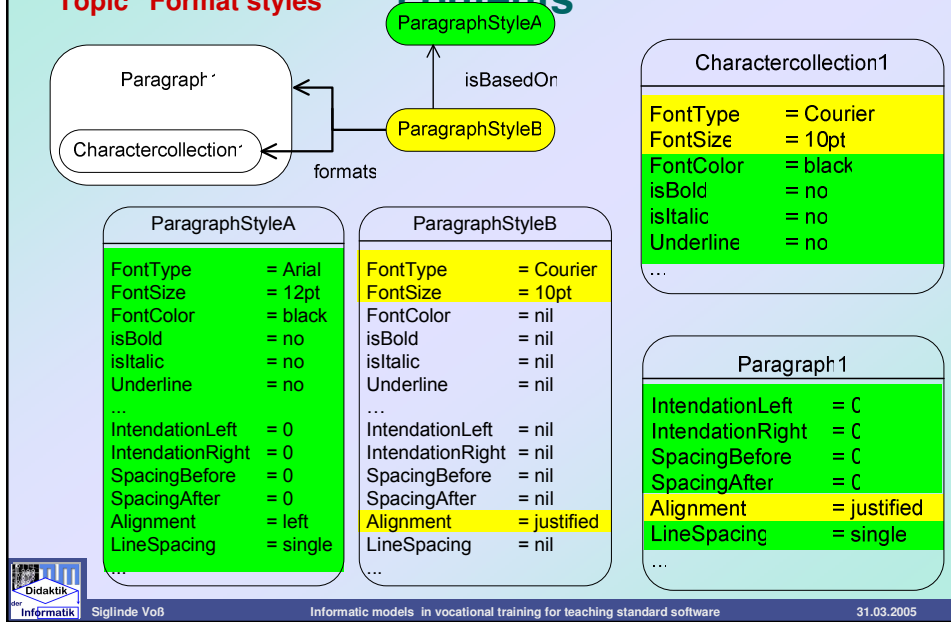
Topic Format styles

ParagraphStyleA

Paragraph1

isBasedOn

ParagraphStyleB

Charactercollection1

formats

Charactercollection1

| | |
|---|---|
| FontType | = Courier |
| FontSize | = 10pt |
| FontColor | = black |
| isBold | = no |
| isItalic | = no |
| Underline | = no |
| ... | |

ParagraphStyleA

| | |
|---|---|
| FontType | = Arial |
| FontSize | = 12pt |
| FontColor | = black |
| isBold | = no |
| isItalic | = no |
| Underline | = no |
| ... | |
| IntendationLeft | = 0 |
| IntendationRight | = 0 |
| SpacingBefore | = 0 |
| SpacingAfter | = 0 |
| Alignment | = left |
| LineSpacing | = single |
| ... | |

ParagraphStyleB

| | |
|---|---|
| FontType | = Courier |
| FontSize | = 10pt |
| FontColor | = nil |
| isBold | = nil |
| isItalic | = nil |
| Underline | = nil |
| ... | |
| IntendationLeft | = nil |
| IntendationRight | = nil |
| SpacingBefore | = nil |
| SpacingAfter | = nil |
| Alignment | = justified |
| LineSpacing | = nil |
| ... | |

Paragraph1

| | |
|---|---|
| IntendationLeft | = 0 |
| IntendationRight | = 0 |
| SpacingBefore | = 0 |
| SpacingAfter | = 0 |
| Alignment | = justified |
| LineSpacing | = single |
| ... | |

Didaktik der Informatik

Siglinde Voß

Informatic models in vocational training for teaching standard software

31.03.2005